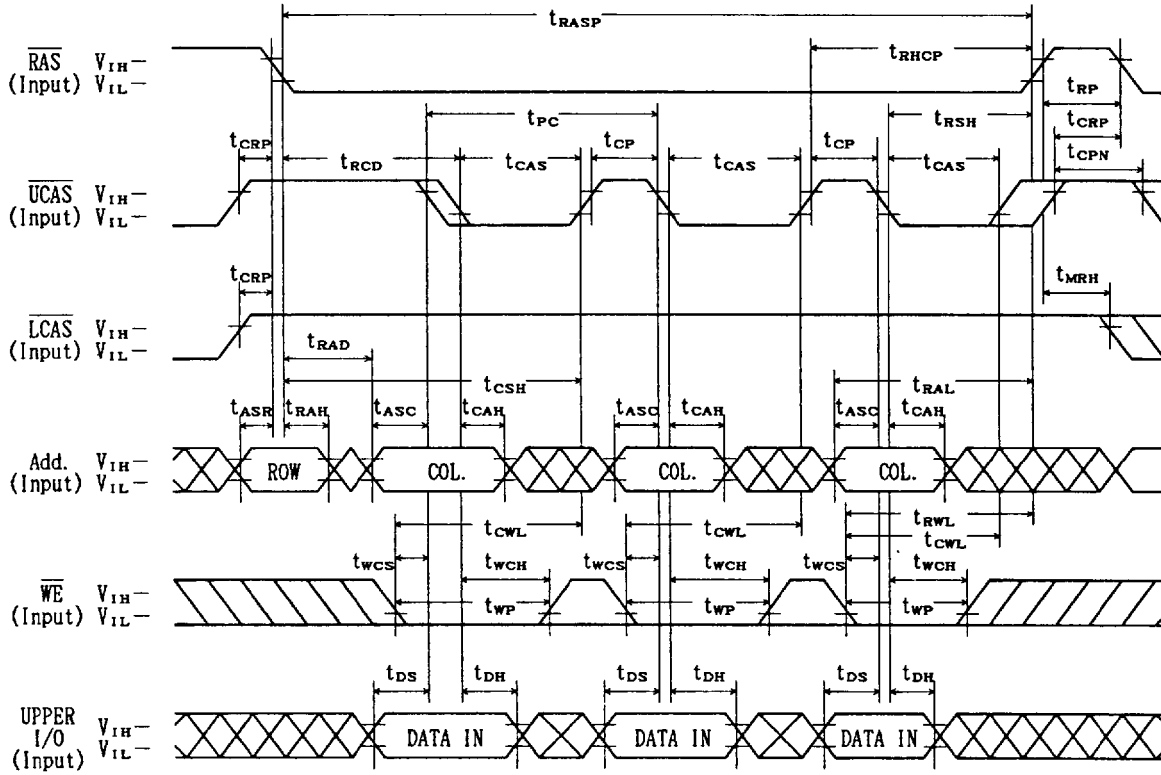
$t_{RASP}$

$\overline{RAS}$ (Input) $V_{IH}$— $V_{IL}$—

$t_{RHCP}$

$t_{RP}$

$t_{PC}$

$t_{RSH}$

$t_{CRP}$

$t_{CRP}$ $t_{RCD}$ $t_{CAS}$ $t_{CP}$ $t_{CAS}$ $t_{CP}$ $t_{CAS}$

$t_{CPN}$

$\overline{UCAS}$ (Input) $V_{IH}$— $V_{IL}$—

$t_{CRP}$

$t_{MRH}$

$\overline{LCAS}$ (Input) $V_{IH}$— $V_{IL}$—

$t_{RAD}$

$t_{CSH}$

$t_{RAL}$

$t_{ASR}$ $t_{RAH}$ $t_{ASC}$ $t_{CAH}$ $t_{ASC}$ $t_{CAH}$ $t_{ASC}$ $t_{CAH}$

Add. (Input) $V_{IH}$— $V_{IL}$—

ROW COL. COL. COL.

$t_{CWL}$ $t_{CWL}$ $t_{RWL}$ $t_{CWL}$

$t_{WCS}$ $t_{WCH}$ $t_{WCS}$ $t_{WCH}$ $t_{WCS}$ $t_{WCH}$

$\overline{WE}$ (Input) $V_{IH}$— $V_{IL}$—

$t_{WP}$ $t_{WP}$ $t_{WP}$

$t_{DS}$ $t_{DH}$ $t_{DS}$ $t_{DH}$ $t_{DS}$ $t_{DH}$

UPPER I/O (Input) $V_{IH}$— $V_{IL}$—

DATA IN DATA IN DATA IN